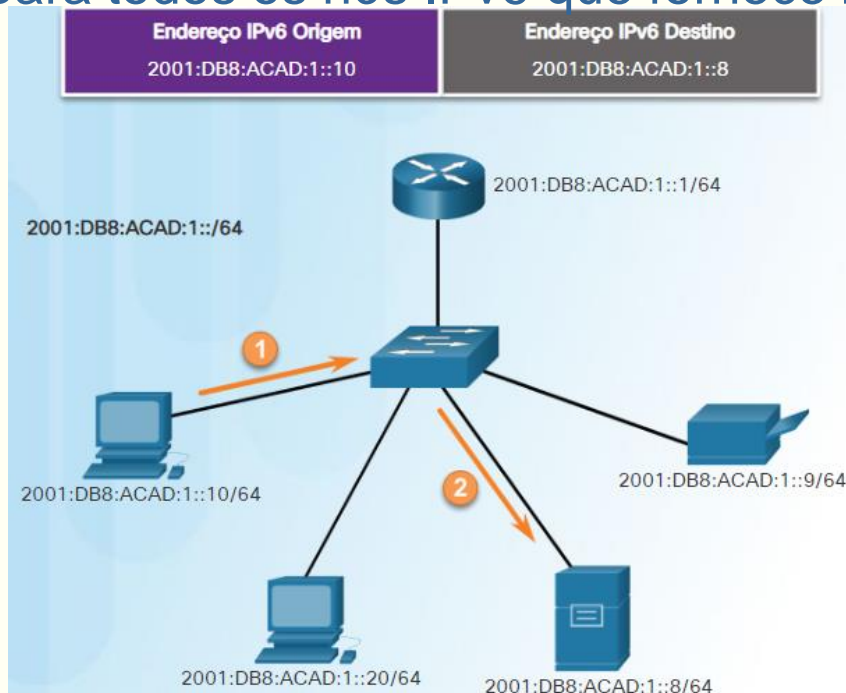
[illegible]

| Endereço IPv6 Origem | Endereço IPv6 Destino |
|---|---|
| 2001:DB8:ACAD:1::10 | 2001:DB8:ACAD:1::8 |

2001:DB8:ACAD:1::1/64

2001:DB8:ACAD:1::/64

1

2

2001:DB8:ACAD:1::10/64

2001:DB8:ACAD:1::9/64

2001:DB8:ACAD:1::20/64

2001:DB8:ACAD:1::8/64